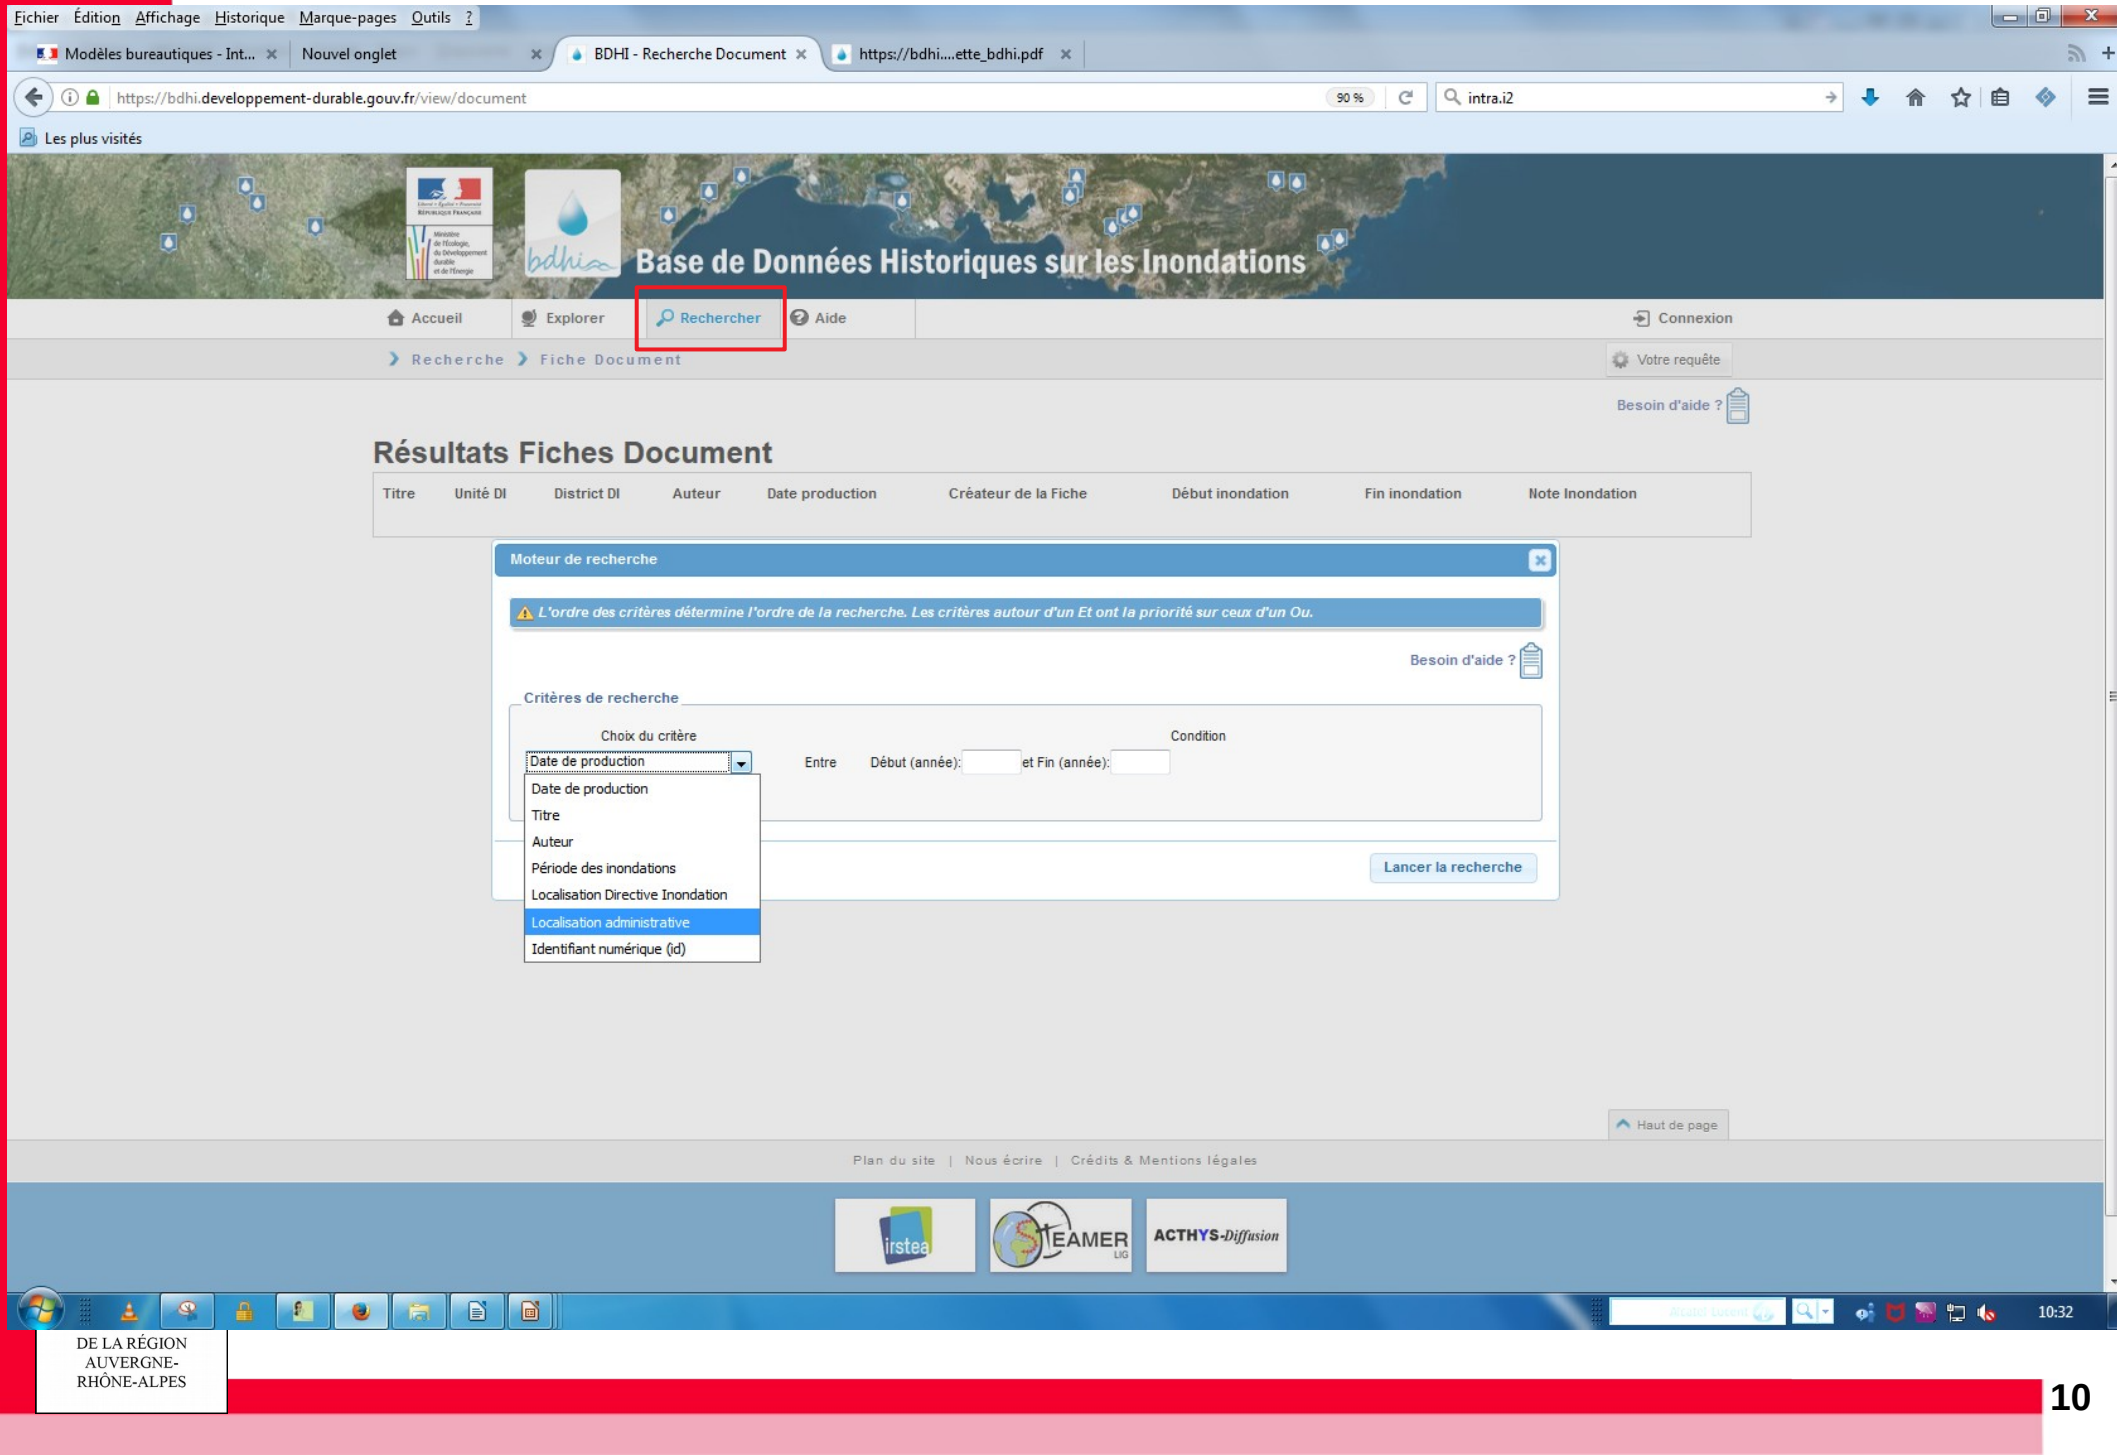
Fichier Édition Affichage Historique Marque-pages Outils ?

Modèles bureautiques - Int... × Nouvel onglet × BDHI - Recherche Document × https://bdhi....ette_bdhi.pdf ×

https://bdhi.developpement-durable.gouv.fr/view/document 90 % intra.i2

Les plus visités

bdhi Base de Données Historiques sur les Inondations

Accueil Explorer Rechercher Aide Connexion

Recherche Fiche Document Votre requête

Besoin d'aide ?

Résultats Fiches Document

| Titre | Unité DI | District DI | Auteur | Date production | Créateur de la Fiche | Début inondation | Fin inondation | Note Inondation |
|---|---|---|---|---|---|---|---|---|

Moteur de recherche

L'ordre des critères détermine l'ordre de la recherche. Les critères autour d'un Et ont la priorité sur ceux d'un Ou.

Besoin d'aide ?

Critères de recherche

Choix du critère Condition

Date de production Entre Début (année): et Fin (année):

Date de production
Titre
Auteur
Période des inondations
Localisation Directive Inondation
Localisation administrative
Identifiant numérique (id)

Lancer la recherche

Haut de page

Plan du site | Nous écrire | Crédits & Mentions légales

irstea STEAMER LIG ACTHYS-Diffusion

10:32

DE LA RÉGION AUVERGNE-RHÔNE-ALPES

10